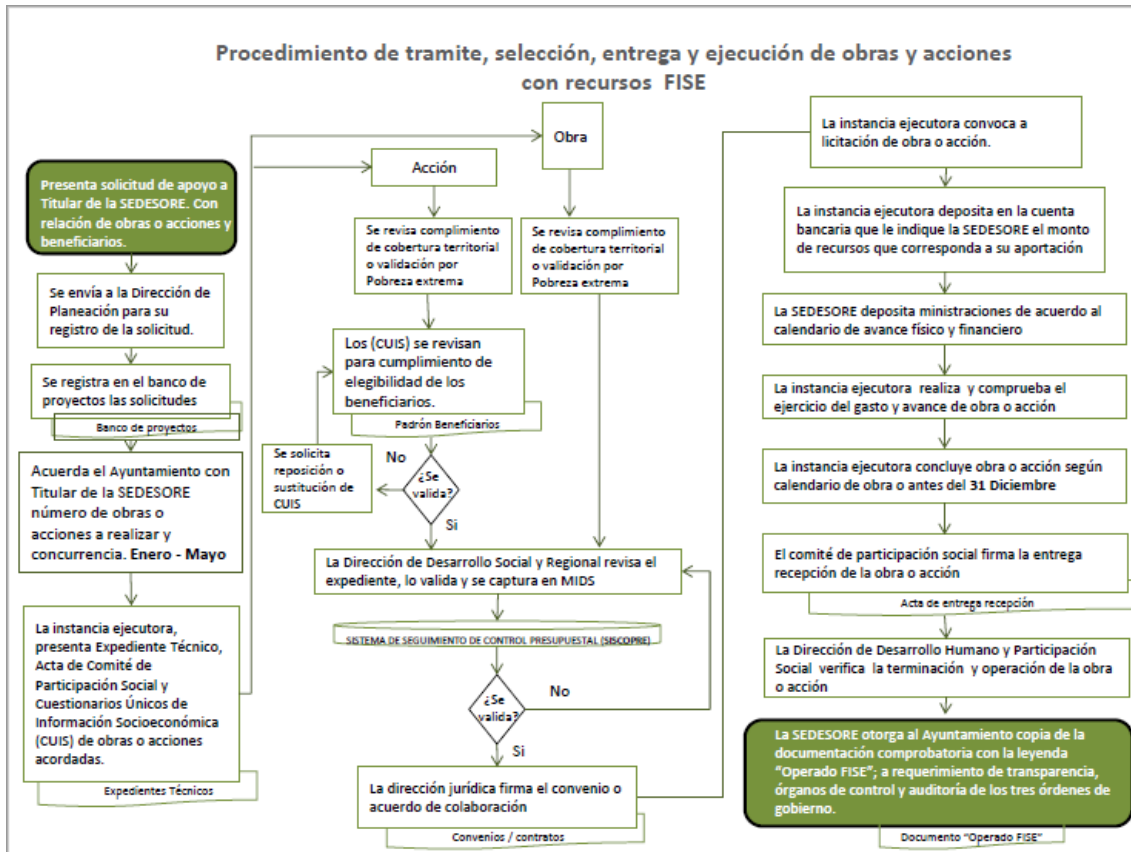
Procedimiento de tramite, selección, entrega y ejecución de obras y acciones con recursos FISE

Presenta solicitud de apoyo a Titular de la SEDESORE. Con relación de obras o acciones y beneficiarios.

Se envía a la Dirección de Planeación para su registro de la solicitud.

Se registra en el banco de proyectos las solicitudes

Banco de proyectos

Acuerda el Ayuntamiento con Titular de la SEDESORE número de obras o acciones a realizar y concurrencia. Enero - Mayo

La instancia ejecutora, presenta Expediente Técnico, Acta de Comité de Participación Social y Cuestionarios Únicos de Información Socioeconómica (CUIS) de obras o acciones acordadas.

Expedientes Técnicos

Obra

Acción

Se revisa cumplimiento de cobertura territorial o validación por Pobreza extrema

Se revisa cumplimiento de cobertura territorial o validación por Pobreza extrema

Los (CUIS) se revisan para cumplimiento de elegibilidad de los beneficiarios.

Padrón Beneficiarios

Se solicita reposición o sustitución de CUIS

No

¿Se valida?

Si

La Dirección de Desarrollo Social y Regional revisa el expediente, lo valida y se captura en MIDS

SISTEMA DE SEGUIMIENTO DE CONTROL PRESUPUESTAL (SISCOPRE)

¿Se valida?

No

Si

La dirección jurídica firma el convenio o acuerdo de colaboración

Convenios / contratos

La instancia ejecutora convoca a licitación de obra o acción.

La instancia ejecutora deposita en la cuenta bancaria que le indique la SEDESORE el monto de recursos que corresponda a su aportación

La SEDESORE deposita ministraciones de acuerdo al calendario de avance físico y financiero

La instancia ejecutora realiza y comprueba el ejercicio del gasto y avance de obra o acción

La instancia ejecutora concluye obra o acción según calendario de obra o antes del 31 Diciembre

El comité de participación social firma la entrega recepción de la obra o acción

Acta de entrega recepción

La Dirección de Desarrollo Humano y Participación Social verifica la terminación y operación de la obra o acción

La SEDESORE otorga al Ayuntamiento copia de la documentación comprobatoria con la leyenda "Operado FISE"; a requerimiento de transparencia, órganos de control y auditoría de los tres órdenes de gobierno.

Documento "Operado FISE"